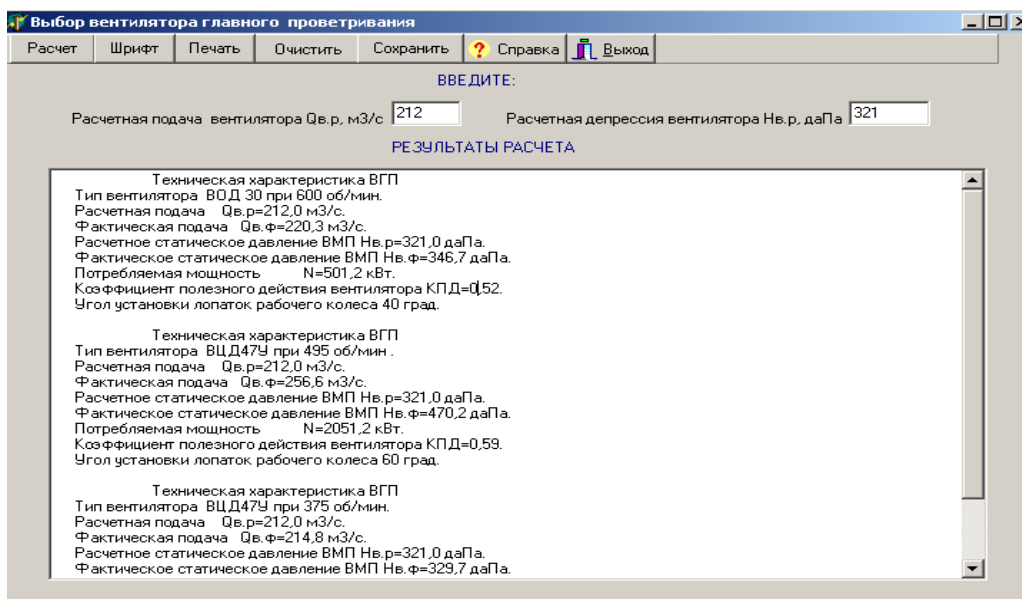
Выбор вентилятора главного проветривания

Расчет | Шрифт | Печать | Очистить | Сохранить | Справка | Выход

ВВЕДИТЕ:

Расчетная подача вентилятора Qв.р, м3/с 212

Расчетная депрессия вентилятора Нв.р, даПа 321

РЕЗУЛЬТАТЫ РАСЧЕТА

Техническая характеристика ВГП
Тип вентилятора ВОД 30 при 600 об/мин.
Расчетная подача Qв.р=212,0 м3/с.
Фактическая подача Qв.ф=220,3 м3/с.
Расчетное статическое давление ВМП Нв.р=321,0 даПа.
Фактическое статическое давление ВМП Нв.ф=346,7 даПа.
Потребляемая мощность N=501,2 кВт.
Коэффициент полезного действия вентилятора КПД=0,52.
Угол установки лопаток рабочего колеса 40 град.

Техническая характеристика ВГП
Тип вентилятора ВЦД47У при 495 об/мин .
Расчетная подача Qв.р=212,0 м3/с.
Фактическая подача Qв.ф=256,6 м3/с.
Расчетное статическое давление ВМП Нв.р=321,0 даПа.
Фактическое статическое давление ВМП Нв.ф=470,2 даПа.
Потребляемая мощность N=2051,2 кВт.
Коэффициент полезного действия вентилятора КПД=0,59.
Угол установки лопаток рабочего колеса 60 град.

Техническая характеристика ВГП
Тип вентилятора ВЦД47У при 375 об/мин.
Расчетная подача Qв.р=212,0 м3/с.
Фактическая подача Qв.ф=214,8 м3/с.
Расчетное статическое давление ВМП Нв.р=321,0 даПа.
Фактическое статическое давление ВМП Нв.ф=329,7 даПа.